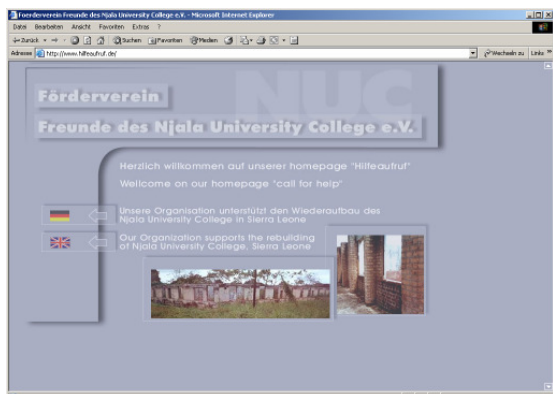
Förderverein Freunde des Njala University College e.V. - Microsoft Internet Explorer

Datei Bearbeiten Ansicht Favoriten Extras ?

Zurück Suchen Favoriten Medien

Adresse http://www.hilfeaufruf.de/ Wechseln zu Links

NUC

Förderverein

Freunde des Njala University College e.V.

Herzlich willkommen auf unserer homepage "Hilfeaufruf"

Wellcome on our homepage "call for help"

Unsere Organisation unterstützt den Wiederaufbau des Njala University College in Sierra Leone

Our Organization supports the rebuilding of Njala University College, Sierra Leone